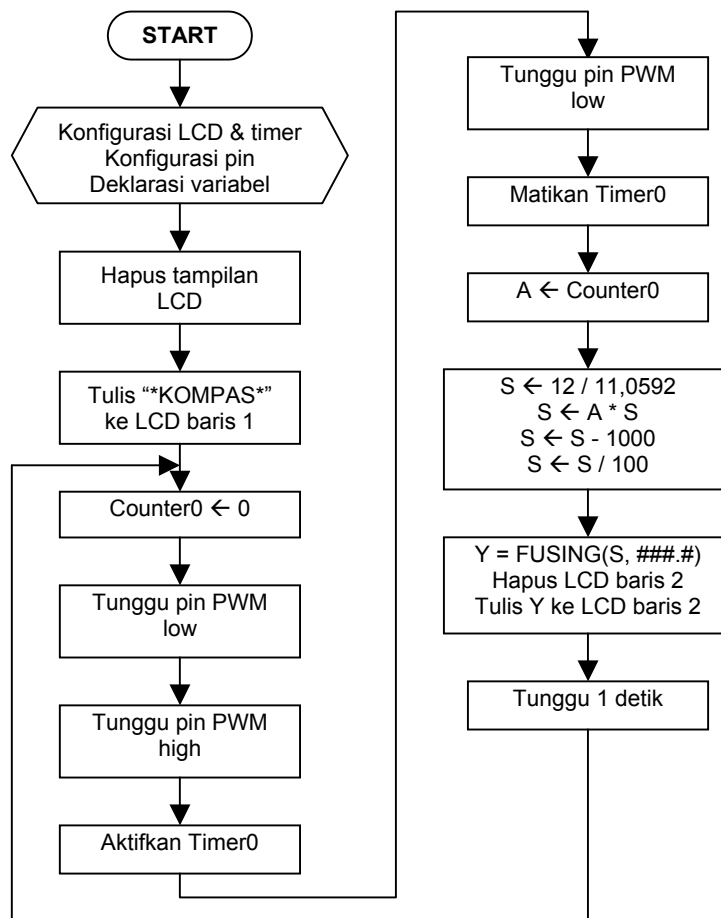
START

Konfigurasi LCD & timer
Konfigurasi pin
Deklarasi variabel

Hapus tampilan LCD

Tulis "*KOMPAS*" ke LCD baris 1

Counter0 $\leftarrow$ 0

Tunggu pin PWM low

Tunggu pin PWM high

Aktifkan Timer0

Tunggu pin PWM low

Matikan Timer0

A $\leftarrow$ Counter0

S $\leftarrow$ 12 / 11,0592
S $\leftarrow$ A * S
S $\leftarrow$ S - 1000
S $\leftarrow$ S / 100

Y = FUSING(S, ###.#)
Hapus LCD baris 2
Tulis Y ke LCD baris 2

Tunggu 1 detik